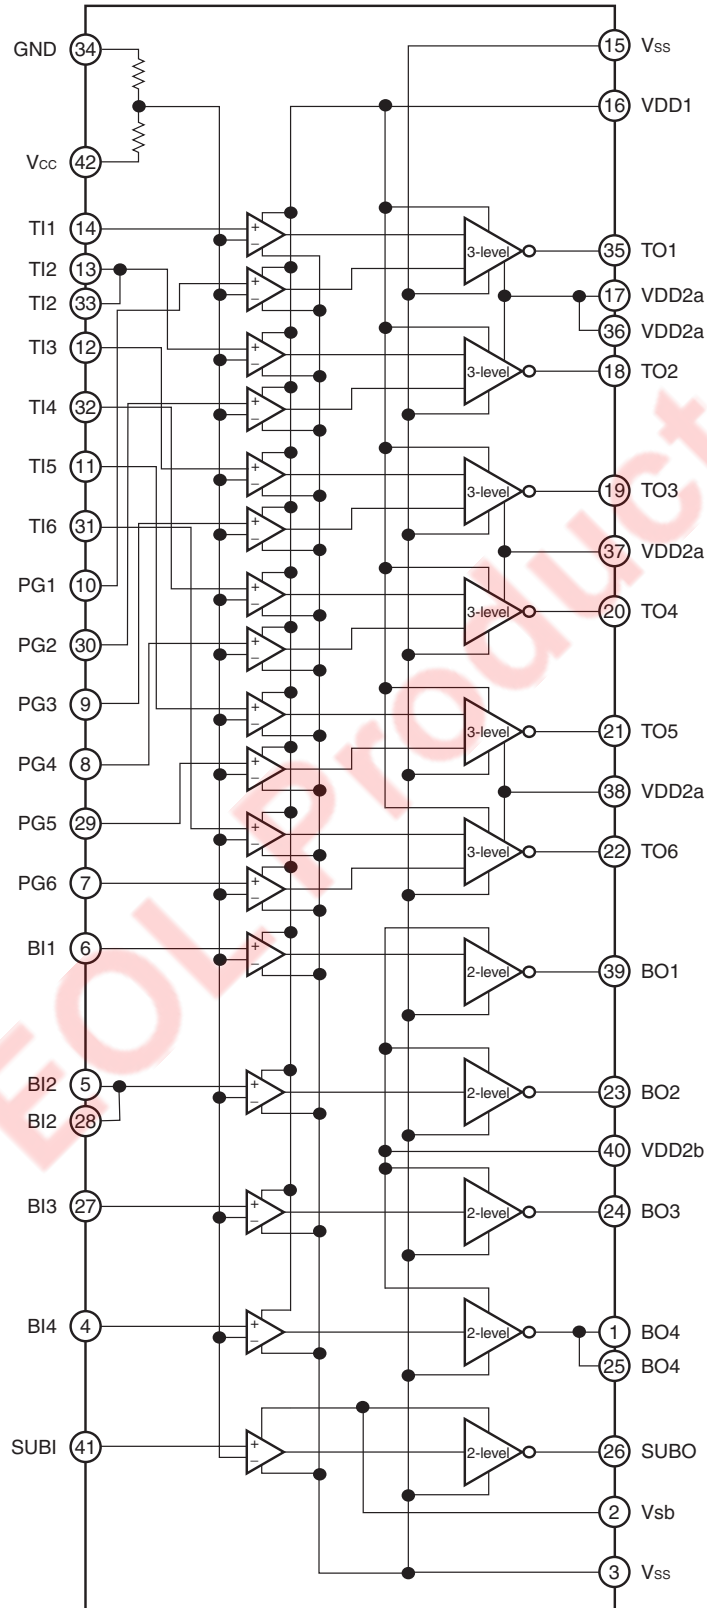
GND 34
VCC 42
TI1 14
TI2 13
TI2 33
TI3 12
TI4 32
TI5 11
TI6 31
PG1 10
PG2 30
PG3 9
PG4 8
PG5 29
PG6 7
BI1 6
BI2 5
BI2 28
BI3 27
BI4 4
SUBI 41

15 VSS
16 VDD1
35 TO1
17 VDD2a
36 VDD2a
18 TO2
19 TO3
37 VDD2a
20 TO4
21 TO5
38 VDD2a
22 TO6
39 BO1
23 BO2
40 VDD2b
24 BO3
1 BO4
25 BO4
26 SUBO
2 Vsb
3 VSS

3-level
3-level
3-level
3-level
3-level
3-level
2-level
2-level
2-level
2-level
2-level

EOL Product